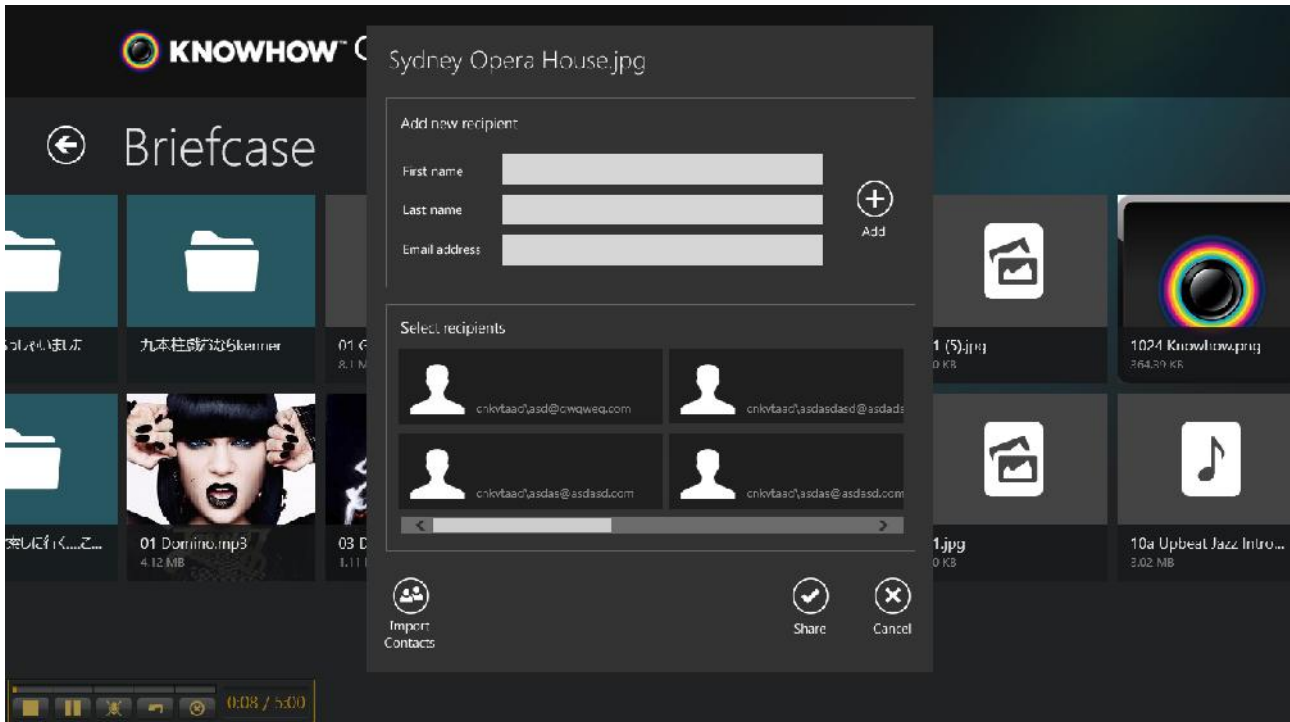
KNOWHOW™ C

Briefcase

Sydney Opera House.jpg

Add new recipient

First name

Last name

Email address

Add

Select recipients

cnkvtaac\asd@qwqweq.com

cnkvtaac\asdasdasd@asdads

cnkvtaac\asdas@asdasd.com

cnkvtaac\asdas@asdasd.com

Import Contacts

Share

Cancel

っしゃいました

九本柱劇団ならkenner

01 G
8.1 M

1 (5).jpg
0 KB

1024 Knowhow.png
364.39 KB

楽しにぎく...こ...

01 Domino.mp3
4.12 MB

03 D
1.11

1.jpg
0 KB

10a Upbeat Jazz Intro...
3.02 MB

0:08 / 5:00